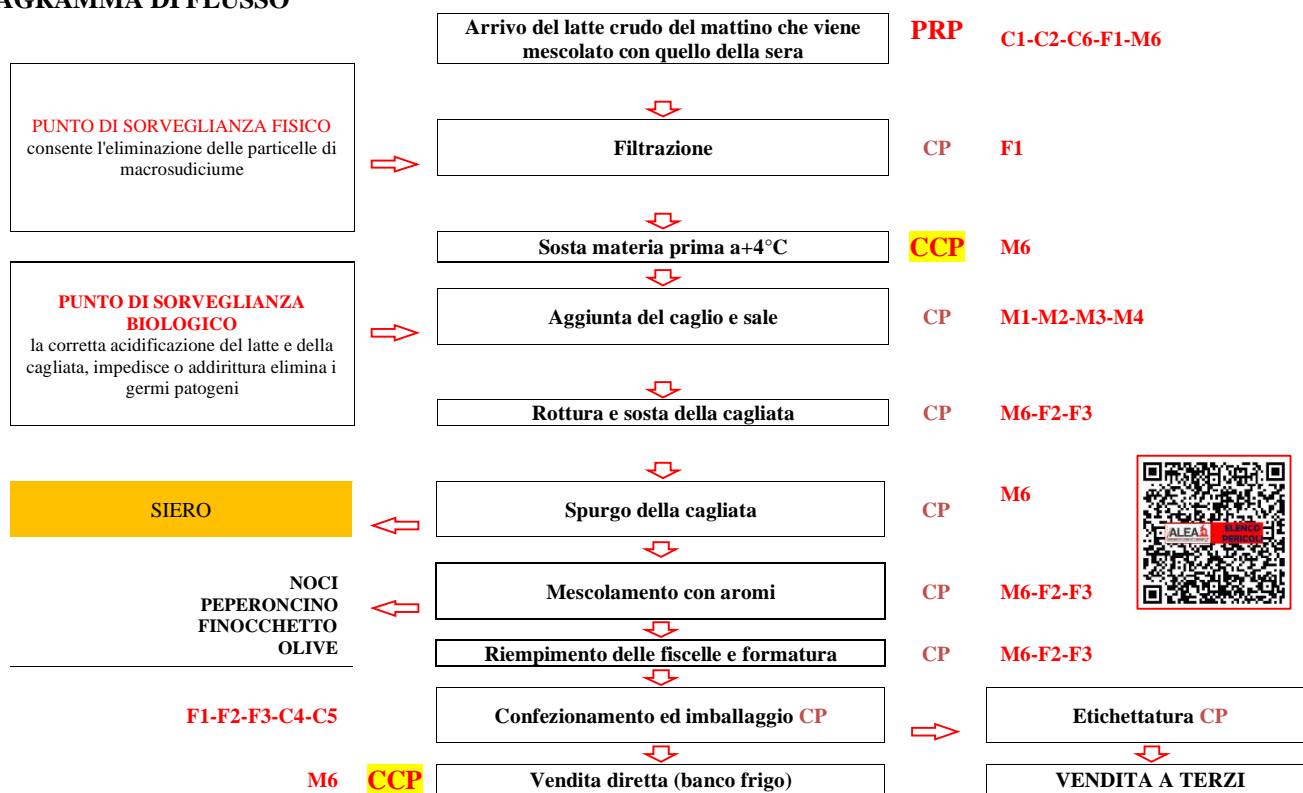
AGRAMMA DI FLUSSO

Arrivo del latte crudo del mattino che viene mescolato con quello della sera

PRP C1-C2-C6-F1-M6

PUNTO DI SORVEGLIANZA FISICO
consente l'eliminazione delle particelle di macrosudiciume

Filtrazione

CP F1

Sosta materia prima a+4°C

CCP M6

PUNTO DI SORVEGLIANZA BIOLOGICO
la corretta acidificazione del latte e della cagliata, impedisce o addirittura elimina i germi patogeni

Aggiunta del caglio e sale

CP M1-M2-M3-M4

Rottura e sosta della cagliata

CP M6-F2-F3

SIERO

Spurgo della cagliata

CP M6

ALEA BLANCO PERICOLI

NOCI
PEPERONCINO
FINOCCHETTO
OLIVE

Mescolamento con aromi

CP M6-F2-F3

Riempimento delle fiscelle e formatura

CP M6-F2-F3

F1-F2-F3-C4-C5

Confezionamento ed imballaggio CP

Etichettatura CP

M6 CCP

Vendita diretta (banco frigo)

VENDITA A TERZI